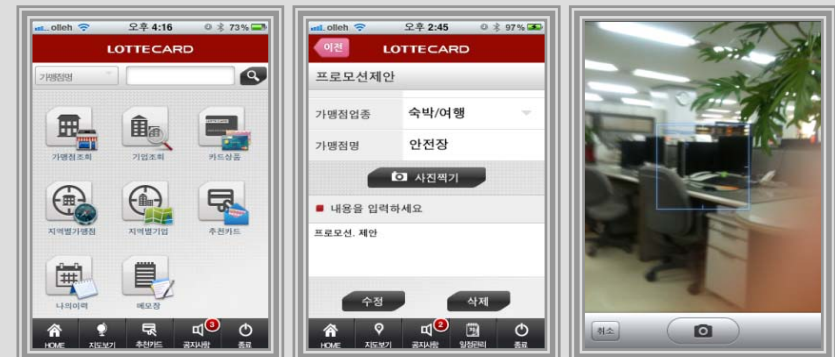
olleh 오후 4:16 73%
LOTTECARD
가맹점명
가맹점조회
기업조회
카드상품
지역별가맹점
지역별기업
추천카드
나의이력
메모장
HOME
지도보기
추천카드
3
공지사항
종료

olleh 오후 2:45 97%
이전
LOTTECARD
프로모션제안
가맹점업종
숙박/여행
가맹점명
안전장
사진찍기
내용을 입력하세요
프로모션. 제안
수정
삭제
HOME
지도보기
2
공지사항
일정관리
종료

취소